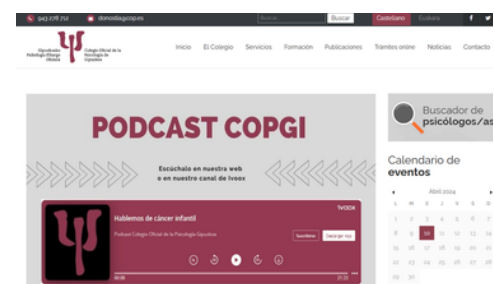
943 278 711 donostia@cop.es Buscar Buscar Castellano Euskara

Gipuzkoako Psikologia Elkargo Ofiziala Colegio Oficial de la Psicología de Gipuzkoa

Inicio El Colegio Servicios Formación Publicaciones Trámites online Noticias Contacto

PODCAST COPGI

Escúchalo en nuestra web o en nuestro canal de Ivoox

Hablemos de cáncer infantil

Podcast Colegio Oficial de la Psicología Gipuzkoa

Suscribirse Descargar mp3

ivoox

Buscador de psicólogos/as

Calendario de eventos

Abril 2024

L M M J V S D

1 2 3 4 5 6 7

8 9 10 11 12 13 14

15 16 17 18 19 20 21

22 23 24 25 26 27 28

29 30